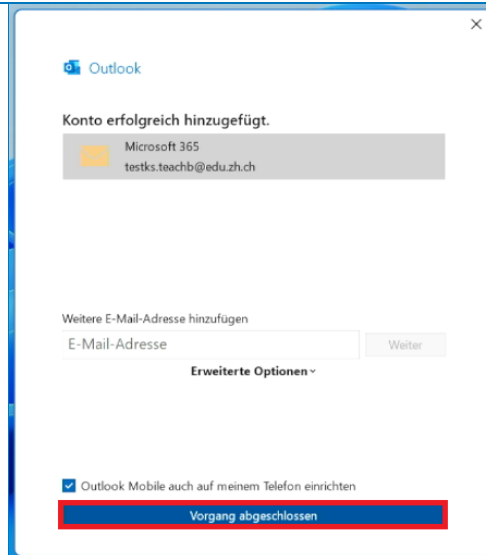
×

Outlook

Konto erfolgreich hinzugefügt.

Microsoft 365
testks.teachb@edu.zh.ch

Weitere E-Mail-Adresse hinzufügen

E-Mail-Adresse

Weiter

Erweiterte Optionen ˅

Outlook Mobile auch auf meinem Telefon einrichten

Vorgang abgeschlossen